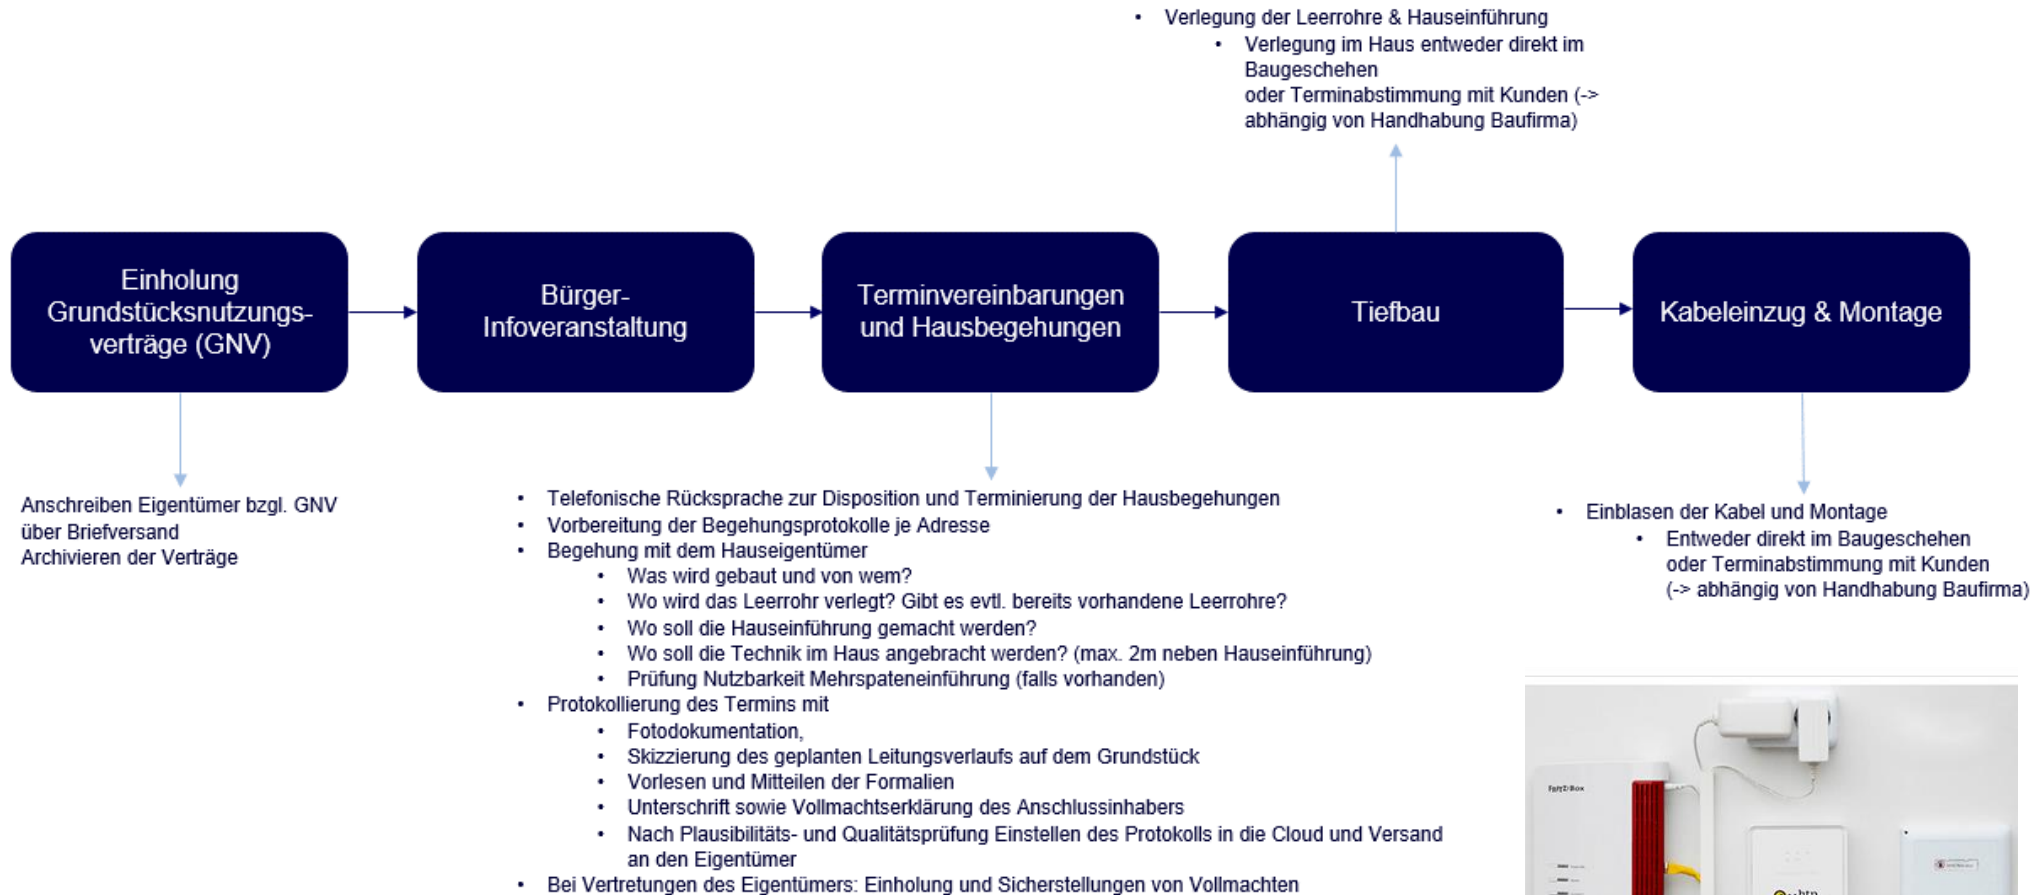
• Verlegung der Leerrohre & Hauseinführung
  • Verlegung im Haus entweder direkt im Baugeschehen oder Terminabstimmung mit Kunden (-> abhängig von Handhabung Baufirma)

Einholung Grundstücksnutzungsverträge (GNV)

Bürger-Infoveranstaltung

Terminvereinbarungen und Hausbegehungen

Tiefbau

Kabeleinzug & Montage

Anschreiben Eigentümer bzgl. GNV über Briefversand
Archivieren der Verträge

• Telefonische Rücksprache zur Disposition und Terminierung der Hausbegehungen
• Vorbereitung der Begehungsprotokolle je Adresse
• Begehung mit dem Hauseigentümer
  • Was wird gebaut und von wem?
  • Wo wird das Leerrohr verlegt? Gibt es evtl. bereits vorhandene Leerrohre?
  • Wo soll die Hauseinführung gemacht werden?
  • Wo soll die Technik im Haus angebracht werden? (max. 2m neben Hauseinführung)
  • Prüfung Nutzbarkeit Mehrspateneinführung (falls vorhanden)
• Protokollierung des Termins mit
  • Fotodokumentation,
  • Skizzierung des geplanten Leitungsverlaufs auf dem Grundstück
  • Vorlesen und Mitteilen der Formalien
  • Unterschrift sowie Vollmachtserklärung des Anschlussinhabers
  • Nach Plausibilitäts- und Qualitätsprüfung Einstellen des Protokolls in die Cloud und Versand an den Eigentümer
• Bei Vertretungen des Eigentümers: Einholung und Sicherstellungen von Vollmachten

• Einblasen der Kabel und Montage
  • Entweder direkt im Baugeschehen oder Terminabstimmung mit Kunden (-> abhängig von Handhabung Baufirma)

FRITZ!Box